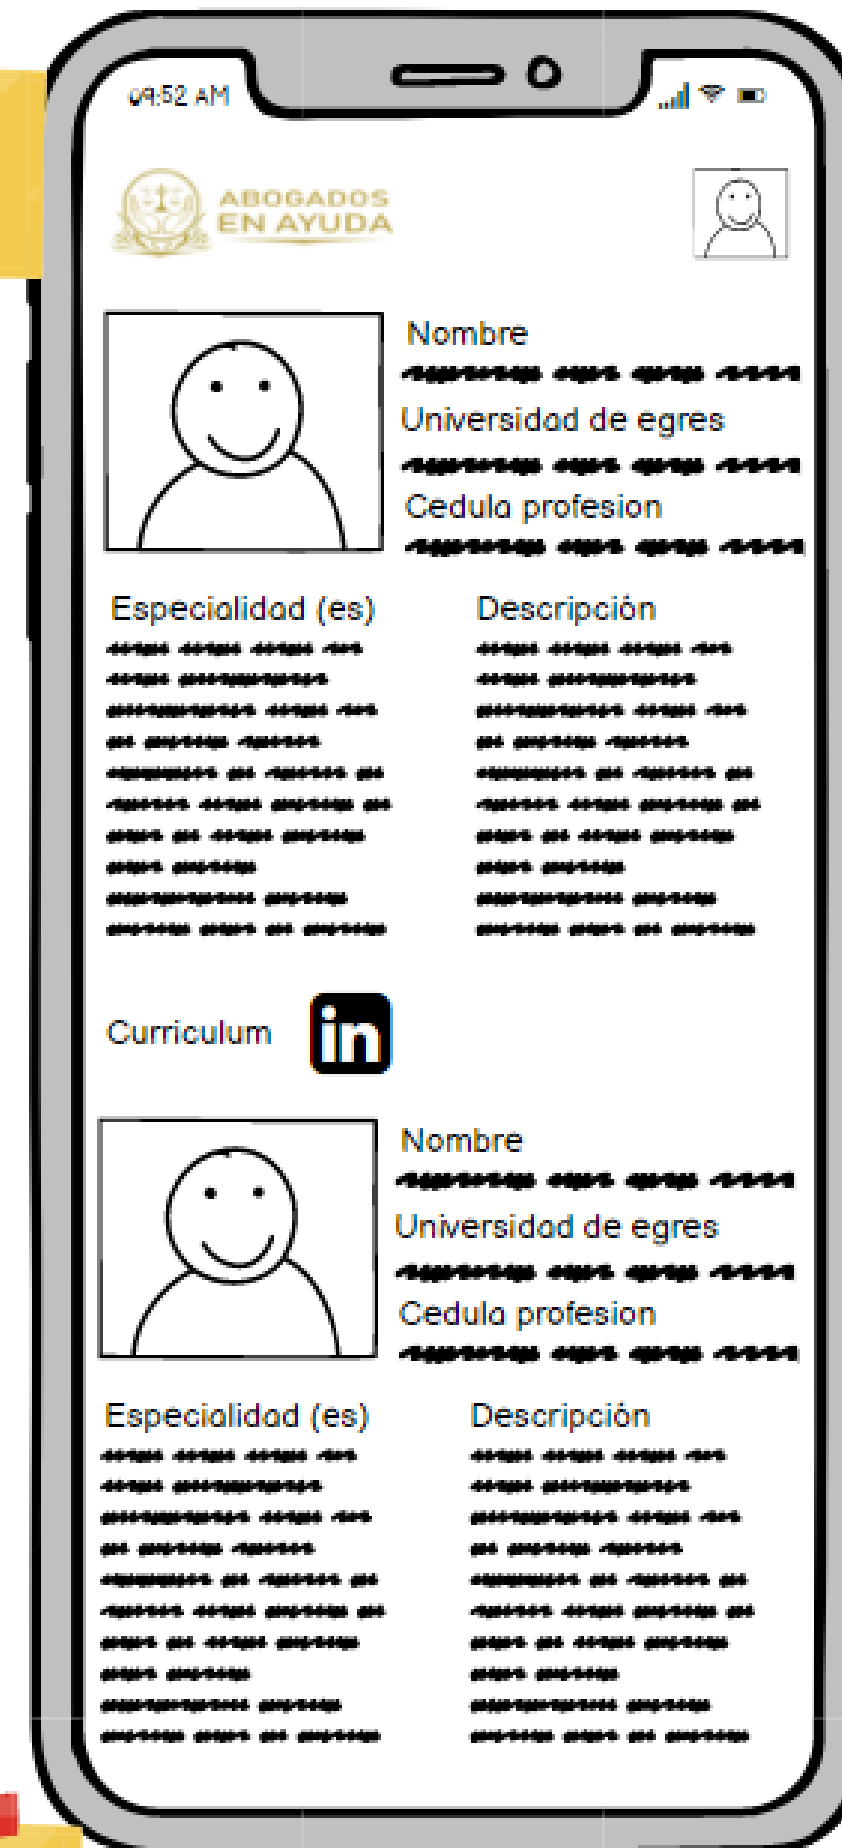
09:52 AM

ABOGADOS EN AYUDA

Nombre
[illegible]
Universidad de egres
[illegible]
Cedula profesion
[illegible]

Especialidad (es)
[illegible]

Descripción
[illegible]

Curriculum

in

Nombre
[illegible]
Universidad de egres
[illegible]
Cedula profesion
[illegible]

Especialidad (es)
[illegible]

Descripción
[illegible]